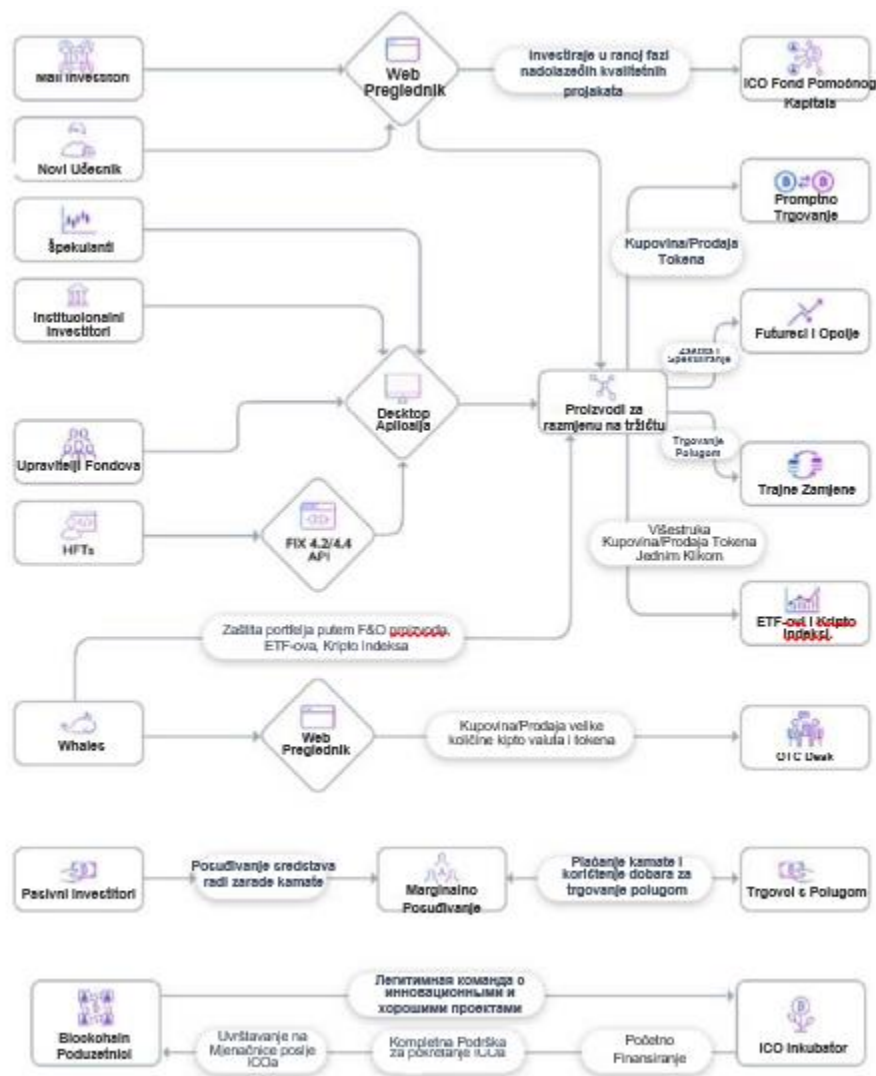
Mali Investitori

Web Preglednik

Investiraje u ranoj fazi nadolazećih kvalitetnih projekata

ICO Fond Pomoćnog Kapitala

Novi Učesnik

Špekulanti

Institucionalni Investitori

Upravitelji Fondova

HFTs

Desktop Aplikacija

FIX 4.2/4.4 API

Promptno Trgovanje

Kupovina/Prodaja Tokena

Futuresi i Opcije

Zaštita i Špekulisanje

Proizvodi za razmjenu na tržištu

Trgovanje Polugom

Trajne Zamjene

Višestruka Kupovina/Prodaja Tokena Jednim Klikom

ETF-ovi i Kripto Indeksi

Zaštita portfelja putem F&O proizvoda, ETF-ova, Kripto Indeksa

Whales

Web Preglednik

Kupovina/Prodaja velike količine kipto valuta i tokena

OTC Desk

Pasivni Investitori

Posuđivanje sredstava radi zarade kamate

Marginalno Posuđivanje

Plaćanje kamate i korištenje dobara za trgovanje polugom

Trgovci s Polugom

Легитимная команда о инновационными и хорошими проектами

Blockchain Poduzetnici

ICO Inkubator

Uvrštavanje na Mjenačnice poslje ICOa

Kompletna Podrška za pokretanje ICOa

Početno Finansiranje